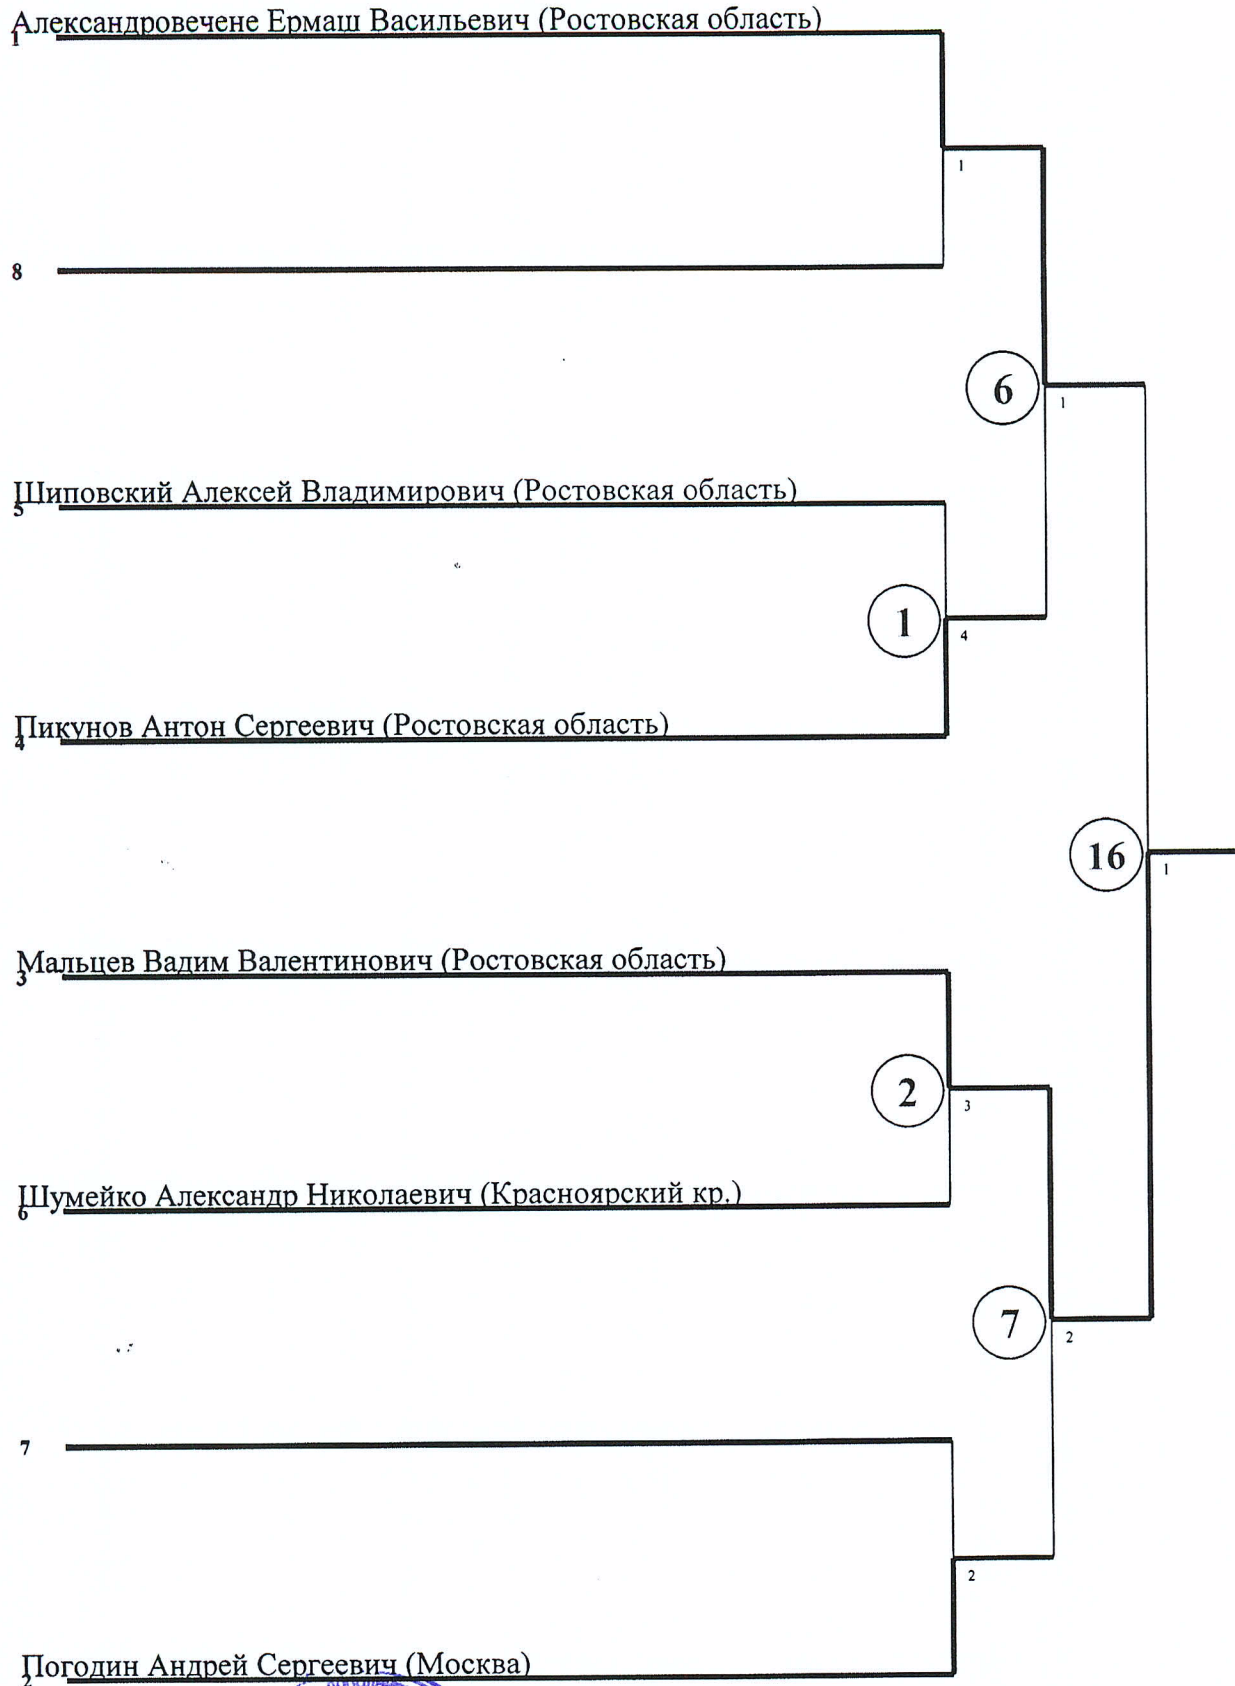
1 Александровечене Ермаш Васильевич (Ростовская область)

1

8

6

1

5 Шиповский Алексей Владимирович (Ростовская область)

1

4

4 Пикунов Антон Сергеевич (Ростовская область)

16

1

3 Мальцев Вадим Валентинович (Ростовская область)

2

3

6 Шумейко Александр Николаевич (Красноярский кр.)

7

2

7

2

2 Погодин Андрей Сергеевич (Москва)